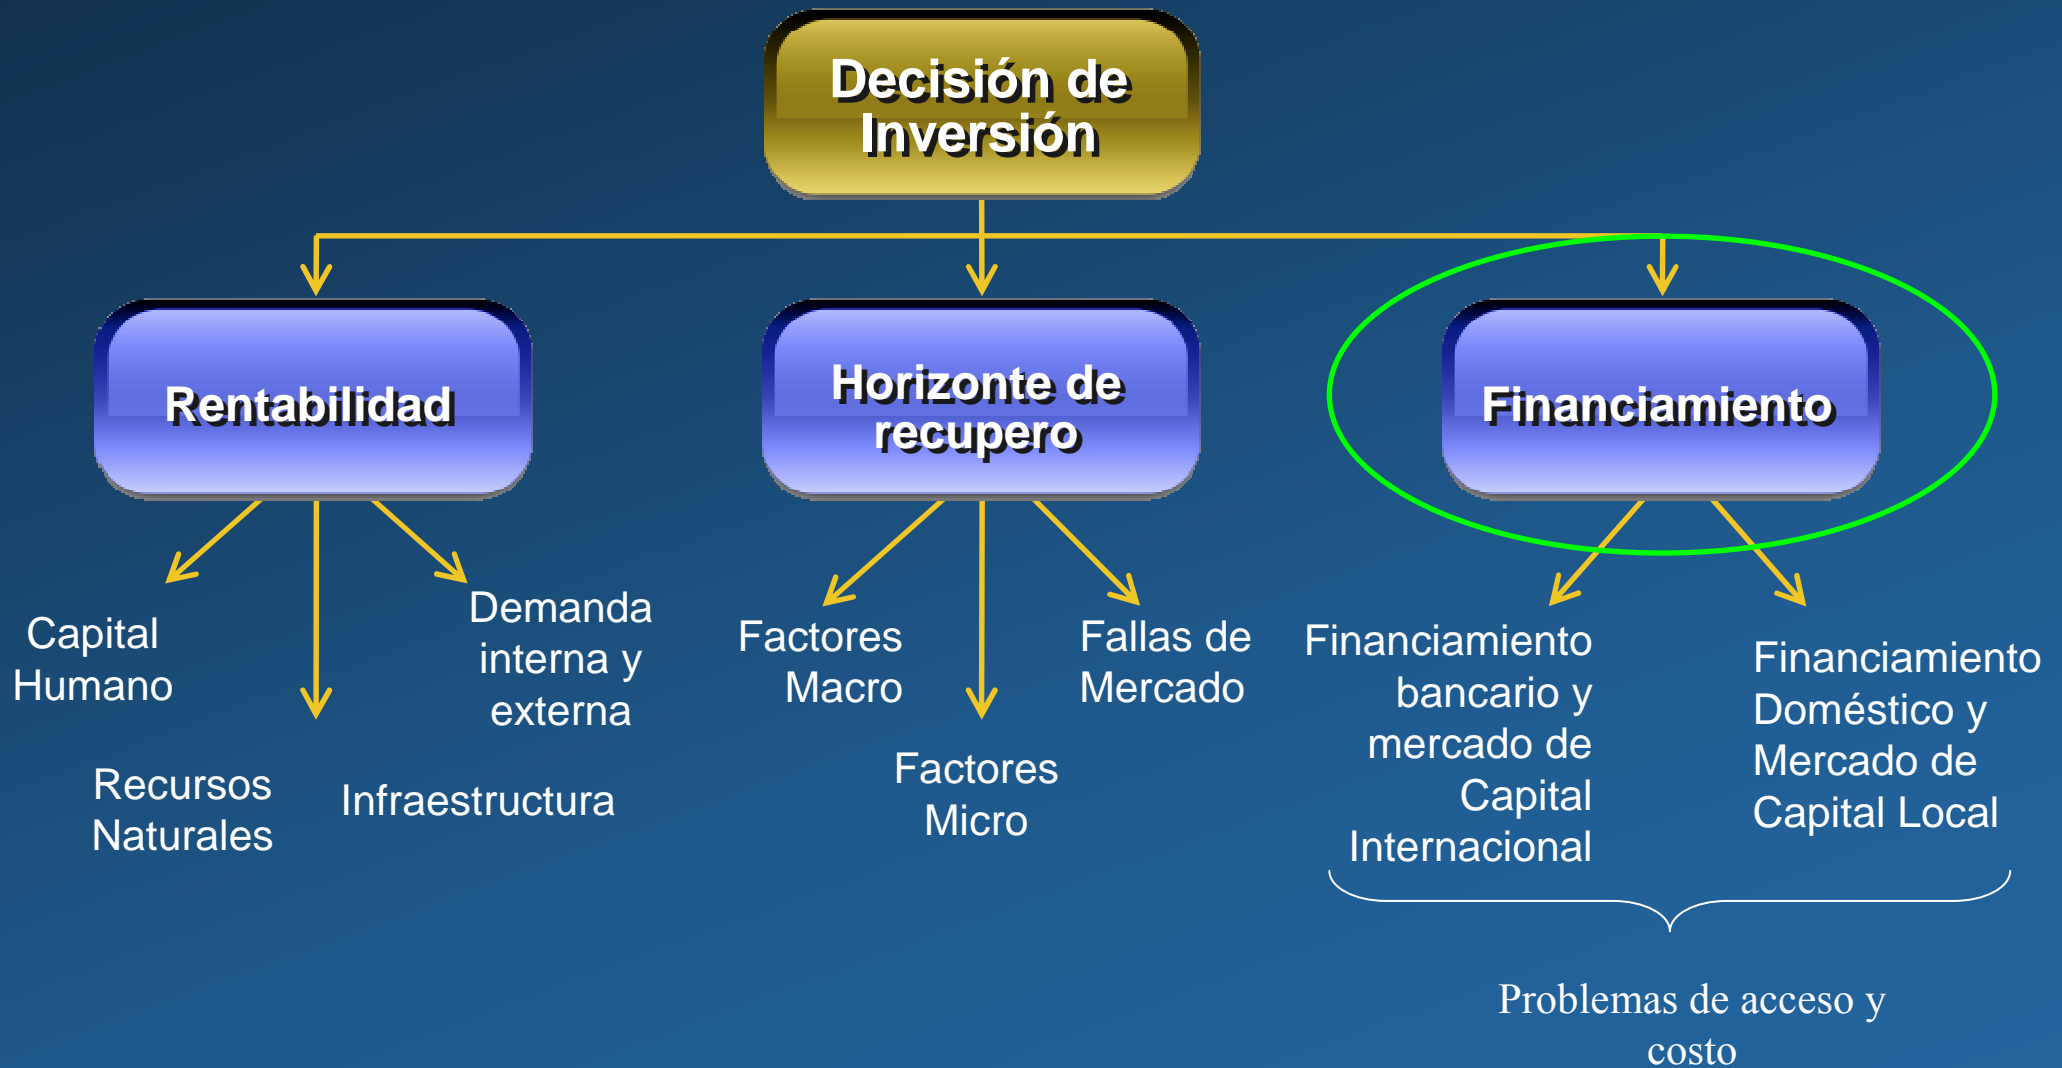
Decisión de Inversión

Rentabilidad

Horizonte de recupero

Financiamiento

Capital Humano

Demanda interna y externa

Recursos Naturales

Infraestructura

Factores Macro

Fallas de Mercado

Factores Micro

Financiamiento bancario y mercado de Capital Internacional

Financiamiento Doméstico y Mercado de Capital Local

Problemas de acceso y costo